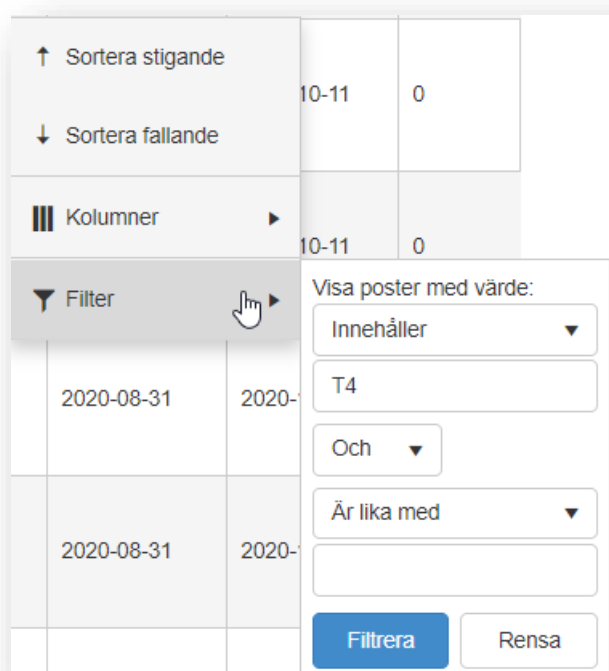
↑ Sortera stigande

↓ Sortera fallande

Kolumner ▸

Filter ▸

10-11 | 0

10-11 | 0

2020-08-31 | 2020-1

2020-08-31 | 2020-1

Visa poster med värde:

Innehåller ▾

T4

Och ▾

Är lika med ▾

Filtrera

Rensa